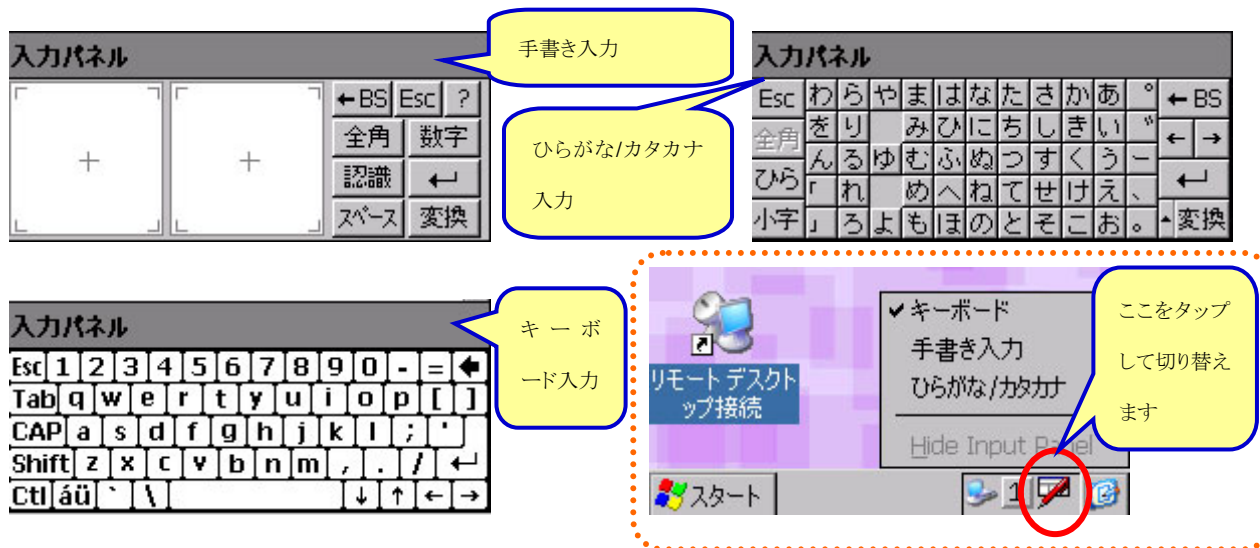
入力パネル

手書き入力

←BS Esc ?
全角 数字
認識 ↵
スペース 変換

入力パネル

ひらがな/カタカナ入力

Esc わ ら や ま は な た さ か あ ° ←BS
全角 を り み ひ に ち し き い ゛ ← →
ひら ん る ゆ む ふ ぬ つ す く う ー ↵
「 れ め へ ね て せ け え 、
小字 」 ろ よ も ほ の と そ こ お 。 ▲変換

入力パネル

キーボード入力

Esc 1 2 3 4 5 6 7 8 9 0 - = ←
Tab q w e r t y u i o p [ ]
CAP a s d f g h j k l ; '
Shift z x c v b n m , . / ↵
Ctl áü ` \ ↓ ↑ ← →

リモート デスクトップ接続

✔キーボード
手書き入力
ひらがな/カタカナ
Hide Input Panel

ここをタップして切り替えます

スタート